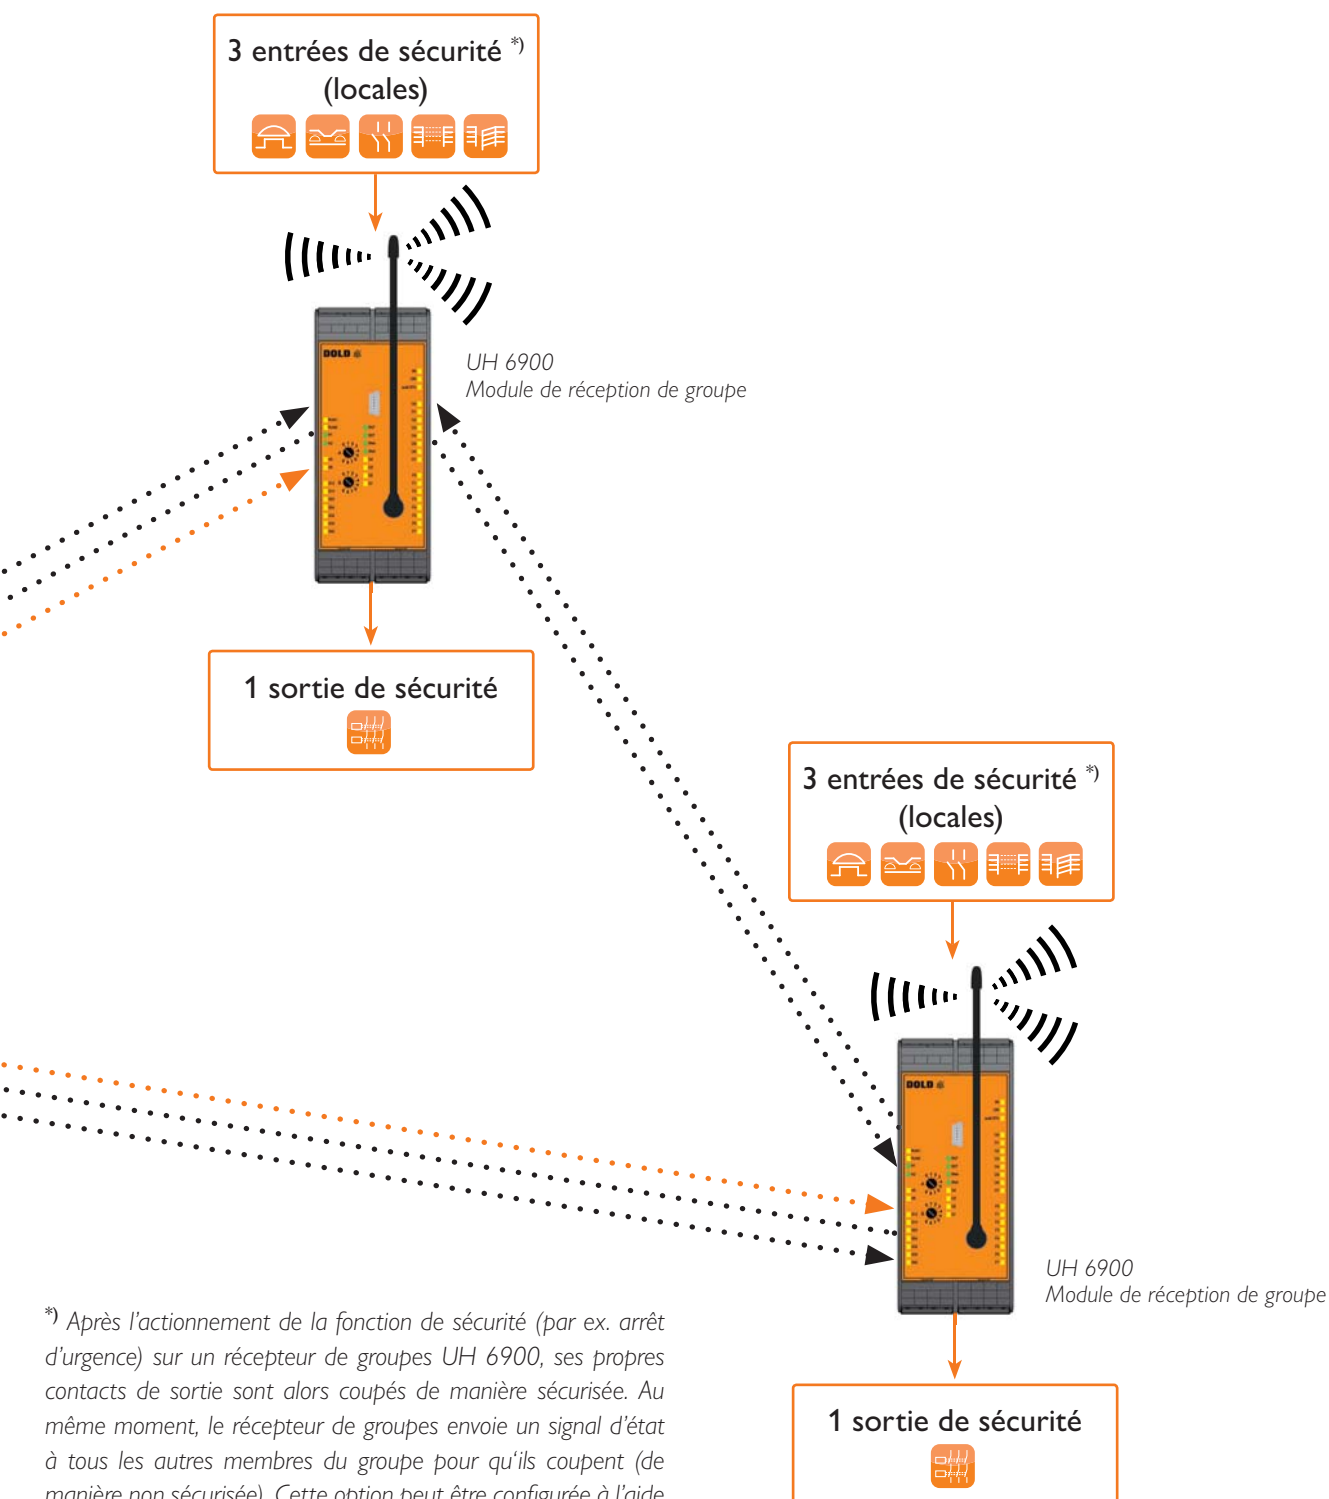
3 entrées de sécurité *)
(locales)

DOLD

UH 6900
Module de réception de groupe

1 sortie de sécurité

3 entrées de sécurité *)
(locales)

DOLD

UH 6900
Module de réception de groupe

1 sortie de sécurité

*) Après l'actionnement de la fonction de sécurité (par ex. arrêt d'urgence) sur un récepteur de groupes UH 6900, ses propres contacts de sortie sont alors coupés de manière sécurisée. Au même moment, le récepteur de groupes envoie un signal d'état à tous les autres membres du groupe pour qu'ils coupent (de manière non sécurisée). Cette option peut être configurée à l'aide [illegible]